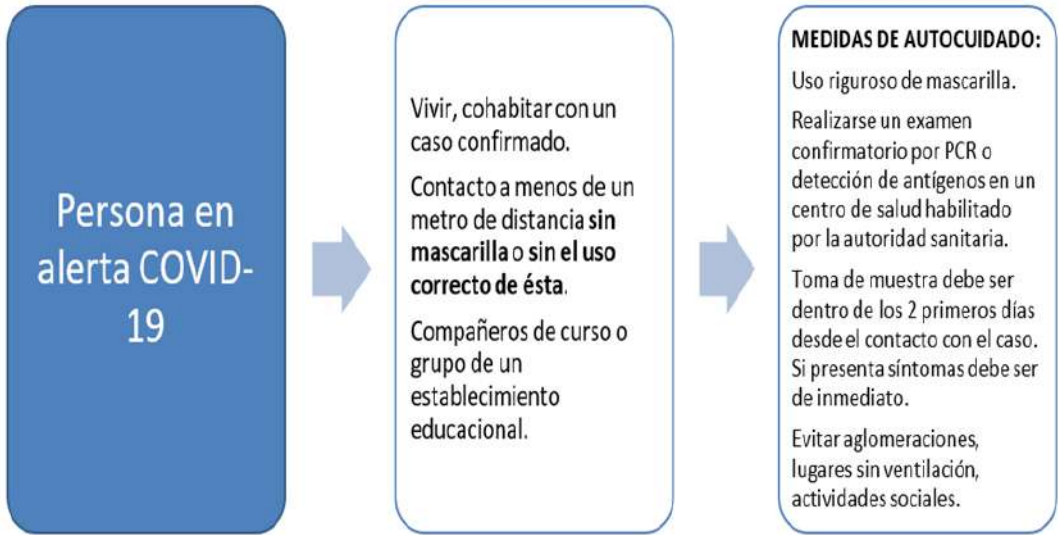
Persona en alerta COVID-19

Vivir, cohabitar con un caso confirmado.

Contacto a menos de un metro de distancia sin mascarilla o sin el uso correcto de ésta.

Compañeros de curso o grupo de un establecimiento educacional.

MEDIDAS DE AUTOCUIDADO:

Uso riguroso de mascarilla.

Realizarse un examen confirmatorio por PCR o detección de antígenos en un centro de salud habilitado por la autoridad sanitaria.

Toma de muestra debe ser dentro de los 2 primeros días desde el contacto con el caso. Si presenta síntomas debe ser de inmediato.

Evitar aglomeraciones, lugares sin ventilación, actividades sociales.